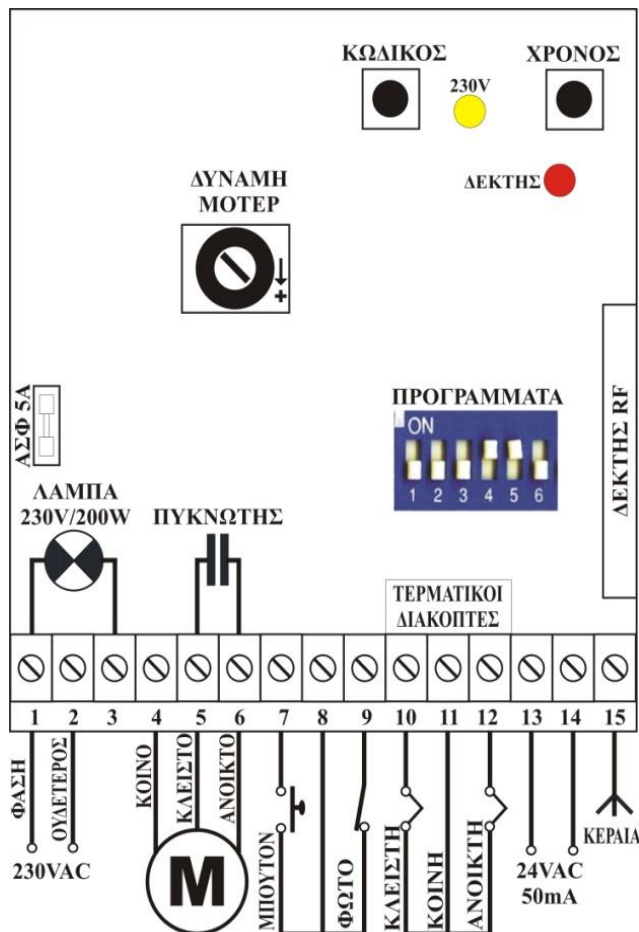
ΚΩΔΙΚΟΣ
230V
ΧΡΟΝΟΣ
ΔΕΚΤΗΣ
ΔΥΝΑΜΗ
ΜΟΤΕΡ
+
ΑΣΦ 5Α
ΠΡΟΓΡΑΜΜΑΤΑ
ON
1 2 3 4 5 6
ΔΕΚΤΗΣ RF
ΛΑΜΠΑ
230V/200W
ΠΥΚΝΩΤΗΣ
ΤΕΡΜΑΤΙΚΟΙ
ΔΙΑΚΟΠΤΕΣ
1 2 3 4 5 6 7 8 9 10 11 12 13 14 15
ΦΑΣΗ
ΟΥΔΕΤΕΡΟΣ
230VAC
ΚΟΙΝΟ
ΚΛΕΙΣΤΟ
ΑΝΟΙΚΤΟ
M
ΜΠΟΥΤΟΝ
ΦΩΤΟ
ΚΛΕΙΣΤΗ
ΚΟΙΝΗ
ΑΝΟΙΚΤΗ
24VAC
50mA
ΚΕΡΑΙΑ